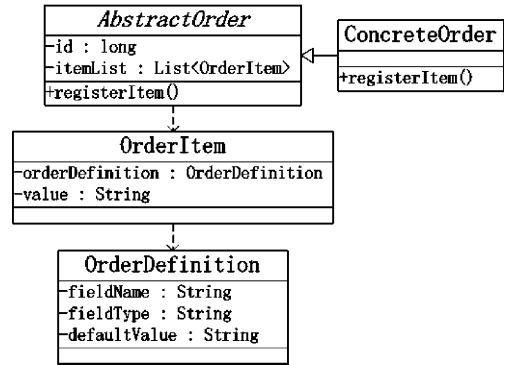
AbstractOrder

-id : long
-itemList : List<OrderItem>

+registerItem()

ConcreteOrder

+registerItem()

OrderItem

-orderDefinition : OrderDefinition
-value : String

OrderDefinition

-fieldName : String
-fieldType : String
-defaultValue : String